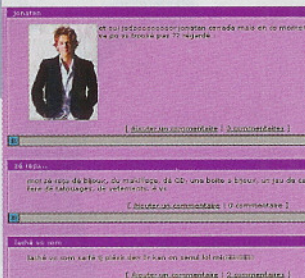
jonatan

et oui jadadoooooo jonatan canada mais en ce mome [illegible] va pa vi trouvé pas ?? regarde

[ Ajouter un commentaire | 3 commentaires ]

Jé reçu...

moi je reçu de bijoux, du maquillage, dé CD, une boite à bijoux, un jeu de ca fere de tatouages, de vetements, é vs.

[ Ajouter un commentaire | 0 commentaire ]

Sathé vs som

sathé vs som sathé 😊 pliéré den 2h kan on sera lol mé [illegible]

[ Ajouter un commentaire | 2 commentaires ]